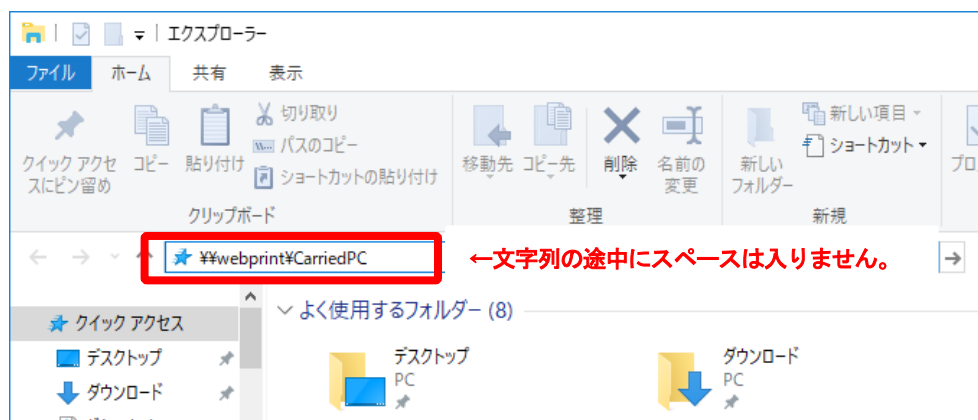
エクスプローラー

ファイル
ホーム
共有
表示

クイック アクセスにピン留め
コピー
貼り付け
切り取り
パスのコピー
ショートカットの貼り付け
クリップボード

移動先
コピー先
削除
名前の変更
整理

新しいフォルダー
新しい項目
ショートカット
新規

プロ

¥¥webprint¥CarriedPC

←文字列の途中にスペースは入りません。

クイック アクセス
デスクトップ
ダウンロード

よく使用するフォルダー (8)

デスクトップ
PC

ダウンロード
PC